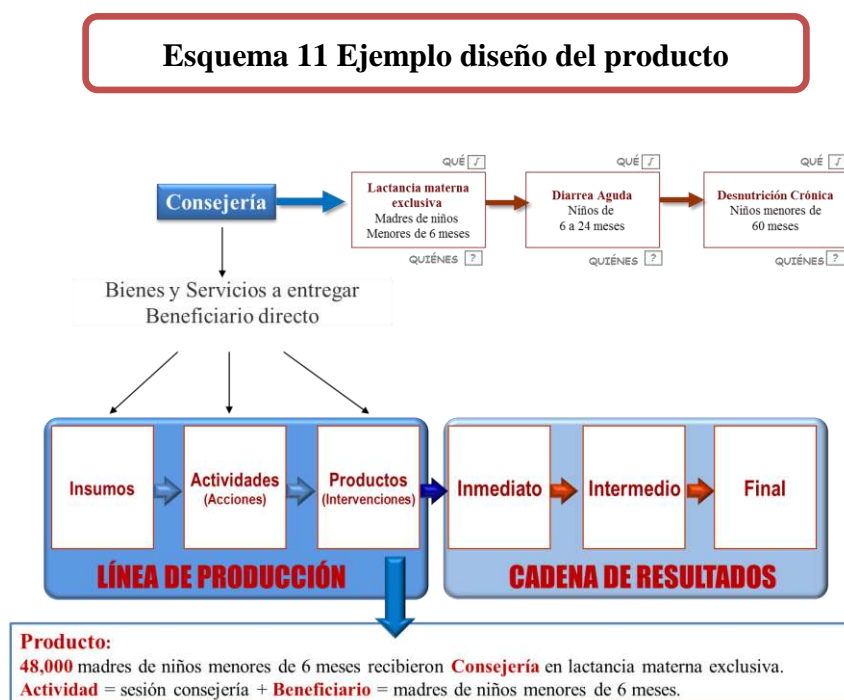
Esquema 11 Ejemplo diseño del producto

Consejería

QUÉ ∫
Lactancia materna exclusiva
Madres de niños Menores de 6 meses
QUIÉNES ?

QUÉ ∫
Diarrea Aguda
Niños de 6 a 24 meses
QUIÉNES ?

QUÉ ∫
Desnutrición Crónica
Niños menores de 60 meses
QUIÉNES ?

Bienes y Servicios a entregar
Beneficiario directo

Insumos
Actividades (Acciones)
Productos (Intervenciones)
LÍNEA DE PRODUCCIÓN

Inmediato
Intermedio
Final
CADENA DE RESULTADOS

Producto:
48,000 madres de niños menores de 6 meses recibieron Consejería en lactancia materna exclusiva.
Actividad = sesión consejería + Beneficiario = madres de niños menores de 6 meses.